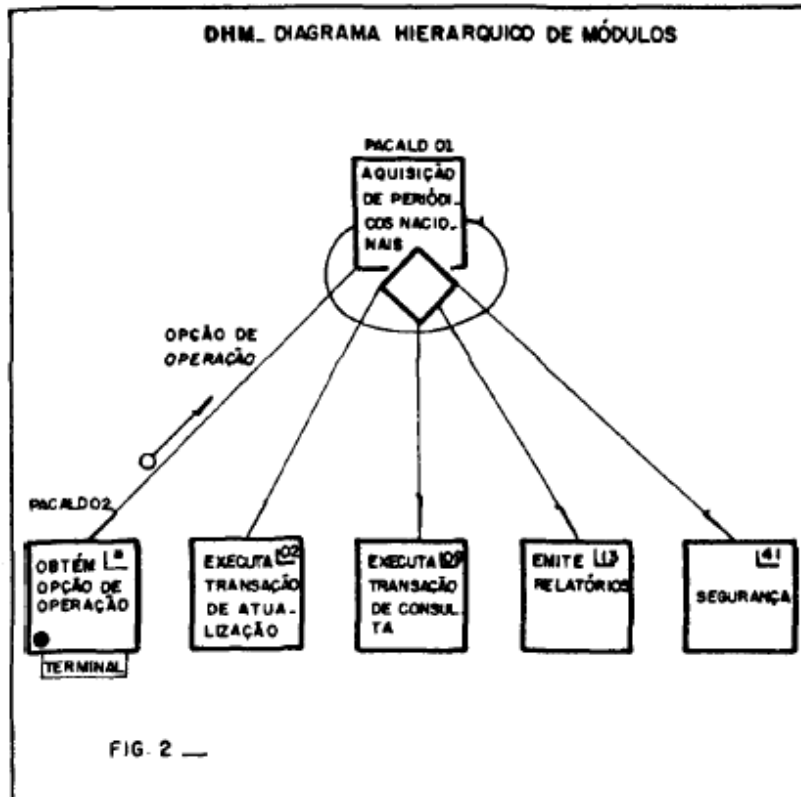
DHM_ DIAGRAMA HIERARQUICO DE MÓDULOS

PACALD 01

AQUISIÇÃO DE PERIÓDI_ COS NACION_ NAIS

OPÇÃO DE OPERAÇÃO

PACALDO2

OBTÉM OPÇÃO DE OPERAÇÃO

TERMINAL

EXECUTA 02 TRANSAÇÃO DE ATUA_ LIZAÇÃO

EXECUTA 09 TRANSAÇÃO DE CONSUL_ TA

EMITE 13 RELATÓRIOS

41 SEGURANÇA

FIG. 2 —